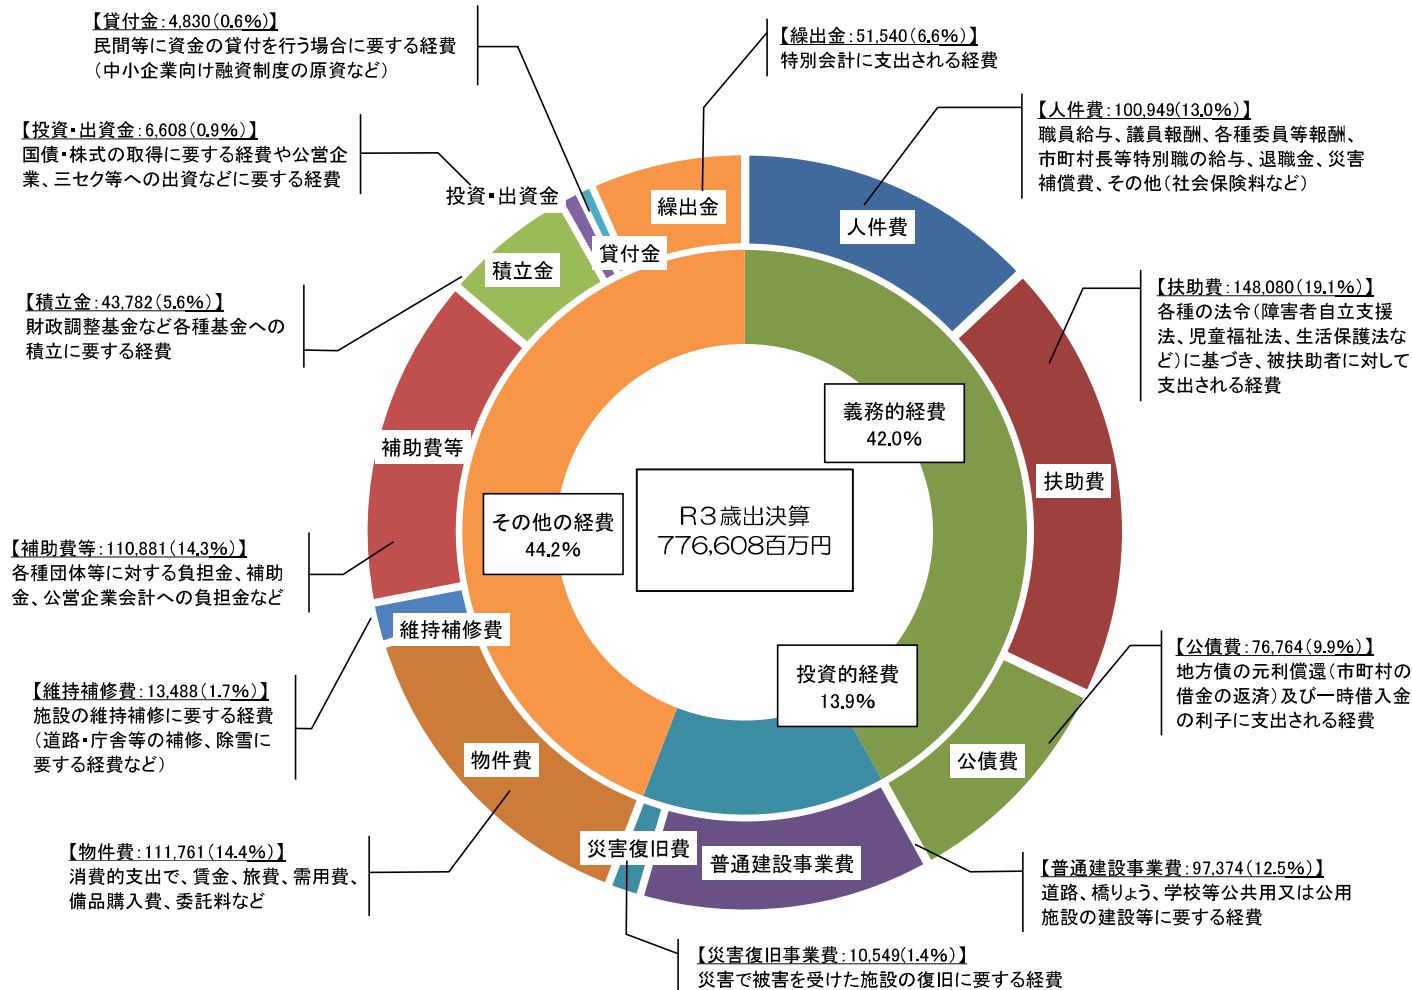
【貸付金：4,830（0.6%）】
民間等に資金の貸付を行う場合に要する経費（中小企業向け融資制度の原資など）

【繰出金：51,540（6.6%）】
特別会計に支出される経費

【投資・出資金：6,608（0.9%）】
国債・株式の取得に要する経費や公営企業、三セク等への出資などに要する経費

【人件費：100,949（13.0%）】
職員給与、議員報酬、各種委員等報酬、市町村長等特別職の給与、退職金、災害補償費、その他（社会保険料など）

【扶助費：148,080（19.1%）】
各種の法令（障害者自立支援法、児童福祉法、生活保護法など）に基づき、被扶助者に対して支出される経費

【積立金：43,782（5.6%）】
財政調整基金など各種基金への積立に要する経費

【補助費等：110,881（14.3%）】
各種団体等に対する負担金、補助金、公営企業会計への負担金など

【公債費：76,764（9.9%）】
地方債の元利償還（市町村の借金の返済）及び一時借入金の利子に支出される経費

【維持補修費：13,488（1.7%）】
施設の維持補修に要する経費（道路・庁舎等の補修、除雪に要する経費など）

【物件費：111,761（14.4%）】
消費的支出で、賃金、旅費、需用費、備品購入費、委託料など

【普通建設事業費：97,374（12.5%）】
道路、橋りょう、学校等公共用又は公用施設の建設等に要する経費

【災害復旧事業費：10,549（1.4%）】
災害で被害を受けた施設の復旧に要する経費

投資・出資金
繰出金
人件費
貸付金
積立金
義務的経費
42.0%
扶助費
補助費等
その他の経費
44.2%
R3歳出決算
776,608百万円
維持補修費
投資的経費
13.9%
公債費
物件費
災害復旧費
普通建設事業費